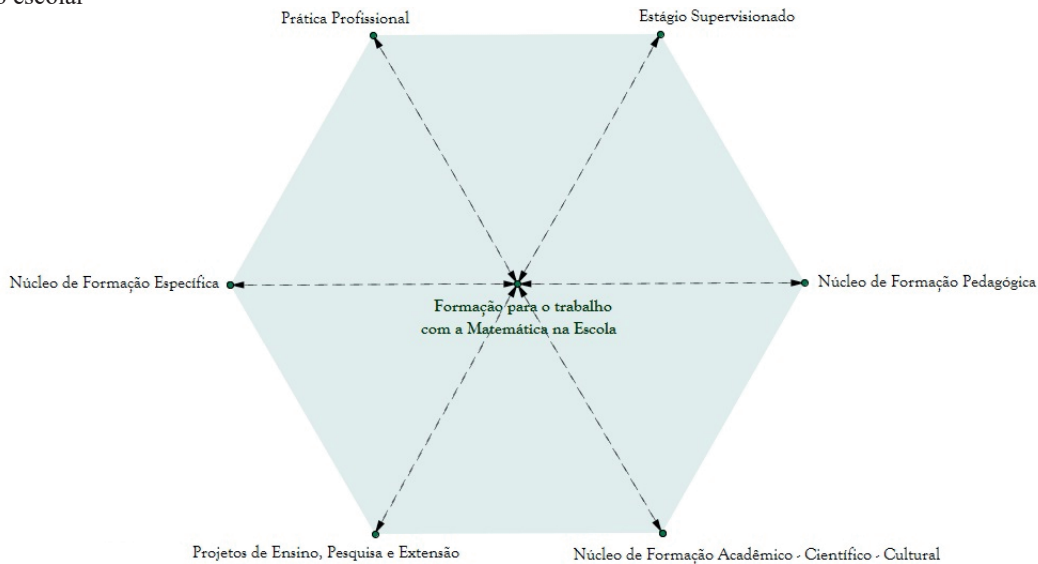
o escolar

Prática Profissional

Estágio Supervisionado

Núcleo de Formação Específica

Formação para o trabalho com a Matemática na Escola

Núcleo de Formação Pedagógica

Projetos de Ensino, Pesquisa e Extensão

Núcleo de Formação Acadêmico - Científico - Cultural